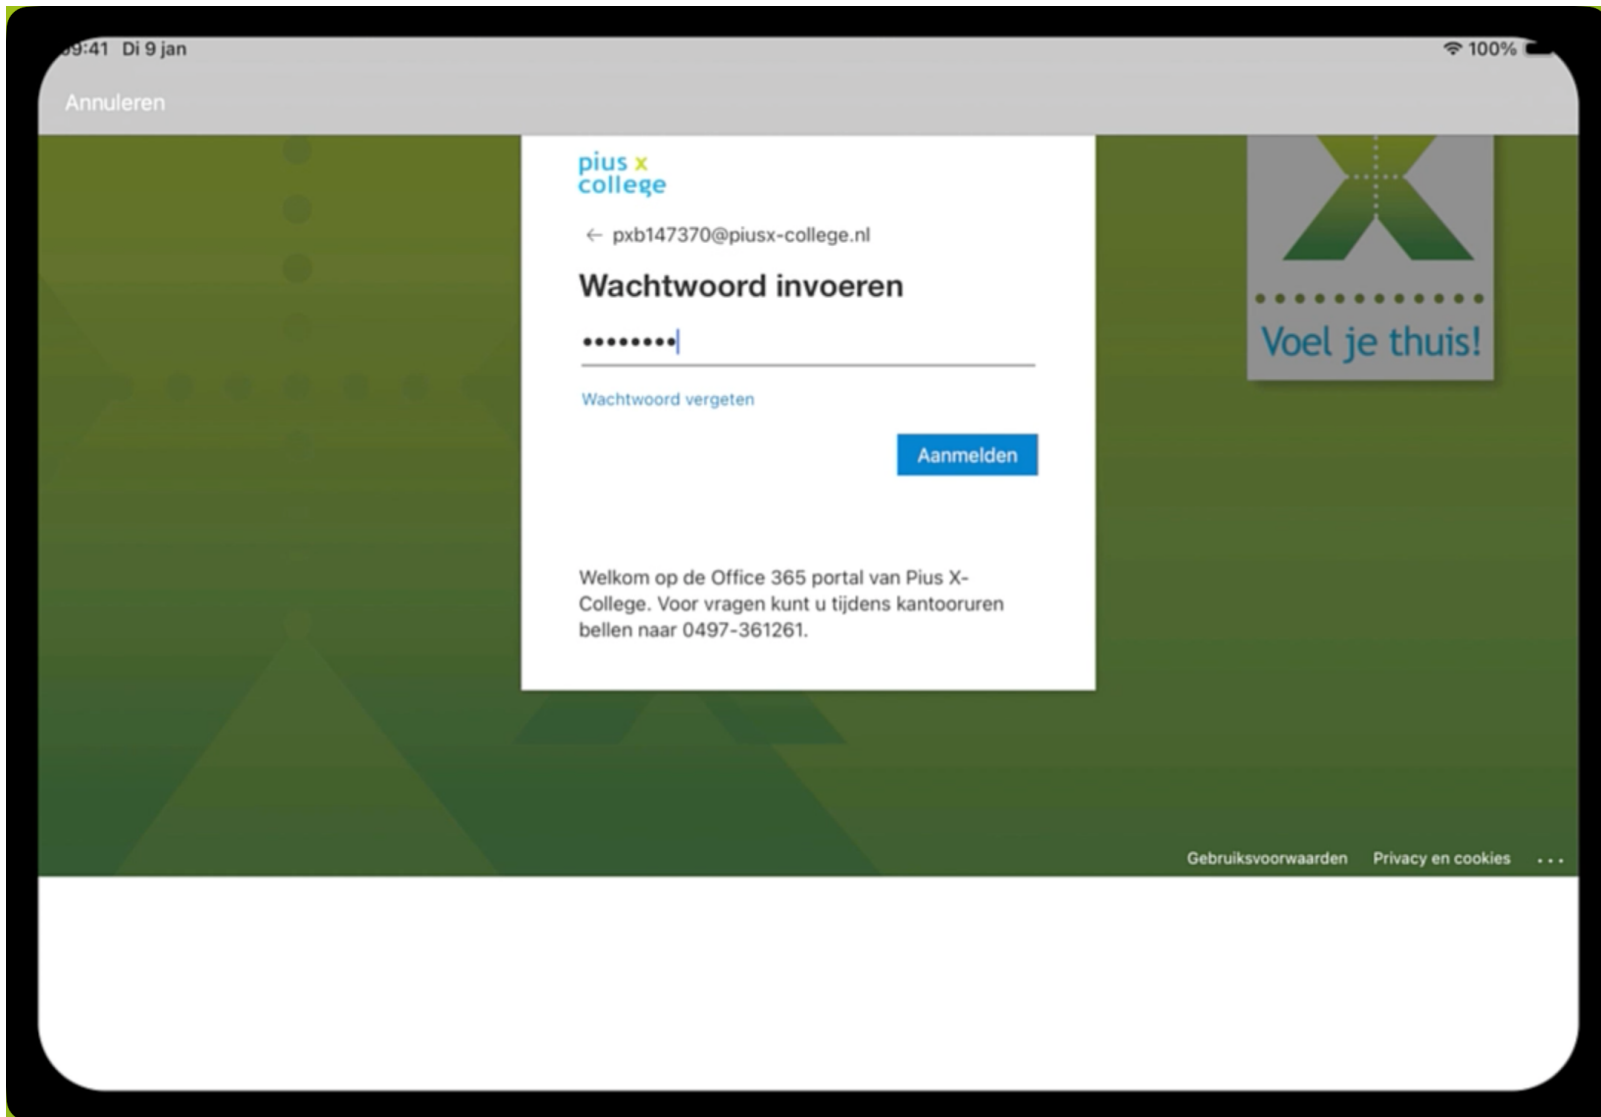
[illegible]9:41 Di 9 jan

100%

Annuleren

pius x
college

← pxb147370@piusx-college.nl

Wachtwoord invoeren

••••••••

Wachtwoord vergeten

Aanmelden

Welkom op de Office 365 portal van Pius X-College. Voor vragen kunt u tijdens kantooruren bellen naar 0497-361261.

Voel je thuis!

Gebruiksvoorwaarden Privacy en cookies ...